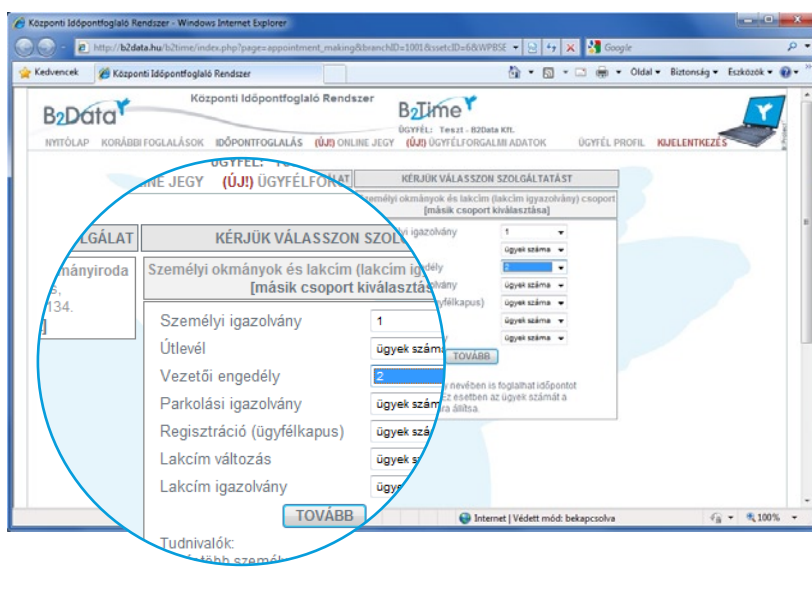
Központi Időpontfoglaló Rendszer - Windows Internet Explorer

http://b2data.hu/b2time/index.php?page=appointment_making&branchID=1001&ssetcID=6&WPBSE

Google

Kedvencek | Központi Időpontfoglaló Rendszer

Oldal ▾ Biztonság ▾ Eszközök ▾

B2Data

Központi Időpontfoglaló Rendszer

B2Time

ÜGYFÉL: Teszt - B2Data Kft.

NYITÓLAP KORÁBBI FOGLALÁSOK IDŐPONTFOGLALÁS (ÚJ!) ONLINE JEGY (ÚJ!) ÜGYFÉLFORGALMI ADATOK ÜGYFÉL PROFIL KIJELENTKEZÉS

KÉRJÜK VÁLASSZON SZOLGÁLTATÁST

személyi okmányok és lakcím (lakcím igazolvány) csoport [másik csoport kiválasztása]

ÜGYFÉL: Te

NE JEGY (ÚJ!) ÜGYFÉLFORGALMI

LGÁLAT

KÉRJÜK VÁLASSZON SZOLG

mányiroda

s,

134.

]

Személyi okmányok és lakcím (lakcím ig

[másik csoport kiválasztás

| | |
|---|---|
| Személyi igazolvány | 1 |
| Útlevél | ügyek száma |
| Vezetői engedély | 2 |
| Parkolási igazolvány | ügyek szám |
| Regisztráció (ügyfélkapus) | ügyek szá |
| Lakcím változás | ügyek s |
| Lakcím igazolvány | ügy |

TOVÁBB

Tudnivalók:

több személ

y nevében is foglalhat időpontot

z esetben az ügyek számát a

ra állítsa.

Internet | Védett mód: bekapcsolva

100%